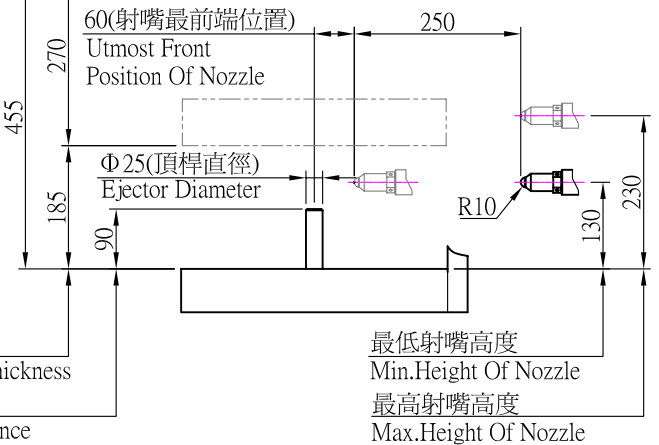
60(射嘴最前端位置)
Utmost Front
Position Of Nozzle

250

270

455

Φ25(頂桿直徑)
Ejector Diameter

185

90

R10

130

230

最低射嘴高度
Min.Height Of Nozzle

最高射嘴高度
Max.Height Of Nozzle

hickness

nce